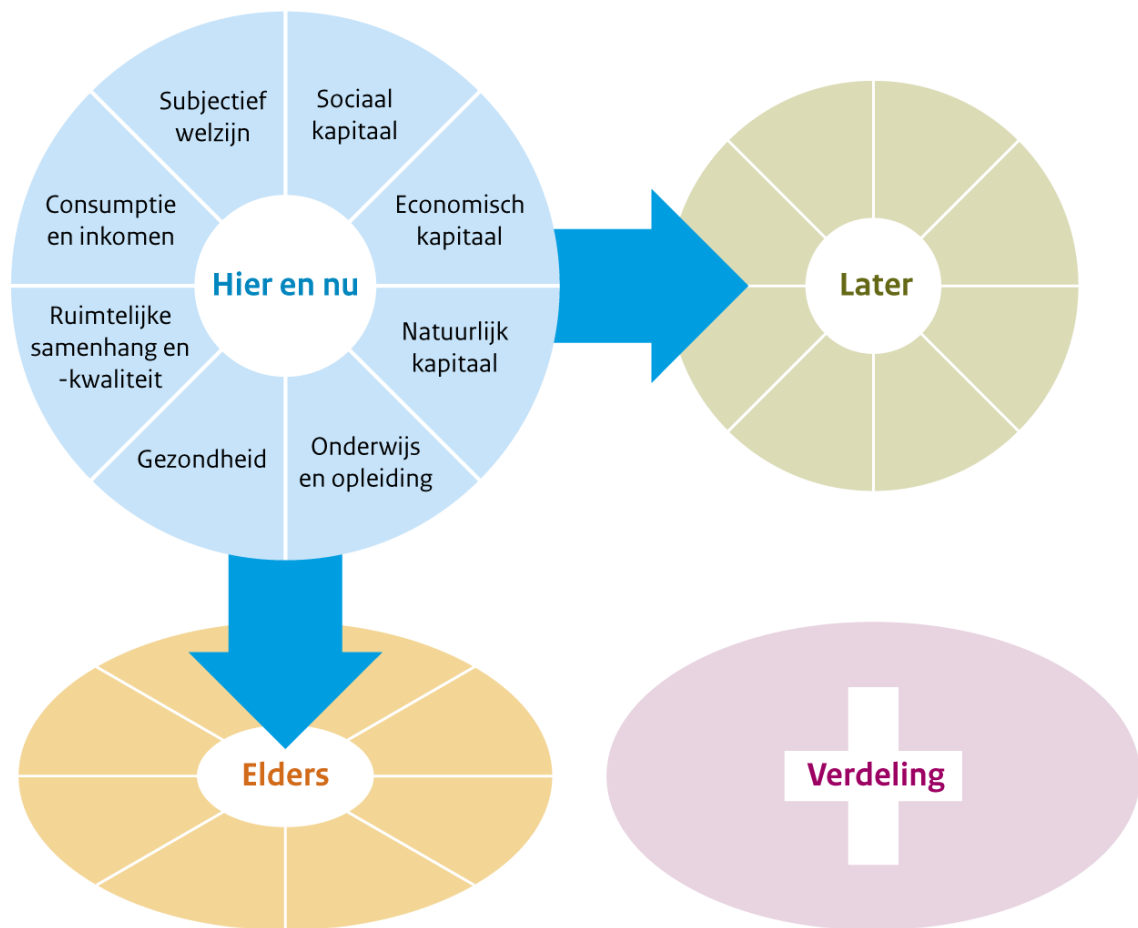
Subjectief welzijn

Sociaal kapitaal

Consumptie en inkomen

Economisch kapitaal

Hier en nu

Ruimtelijke samenhang en -kwaliteit

Natuurlijk kapitaal

Gezondheid

Onderwijs en opleiding

Later

Elders

Verdeling